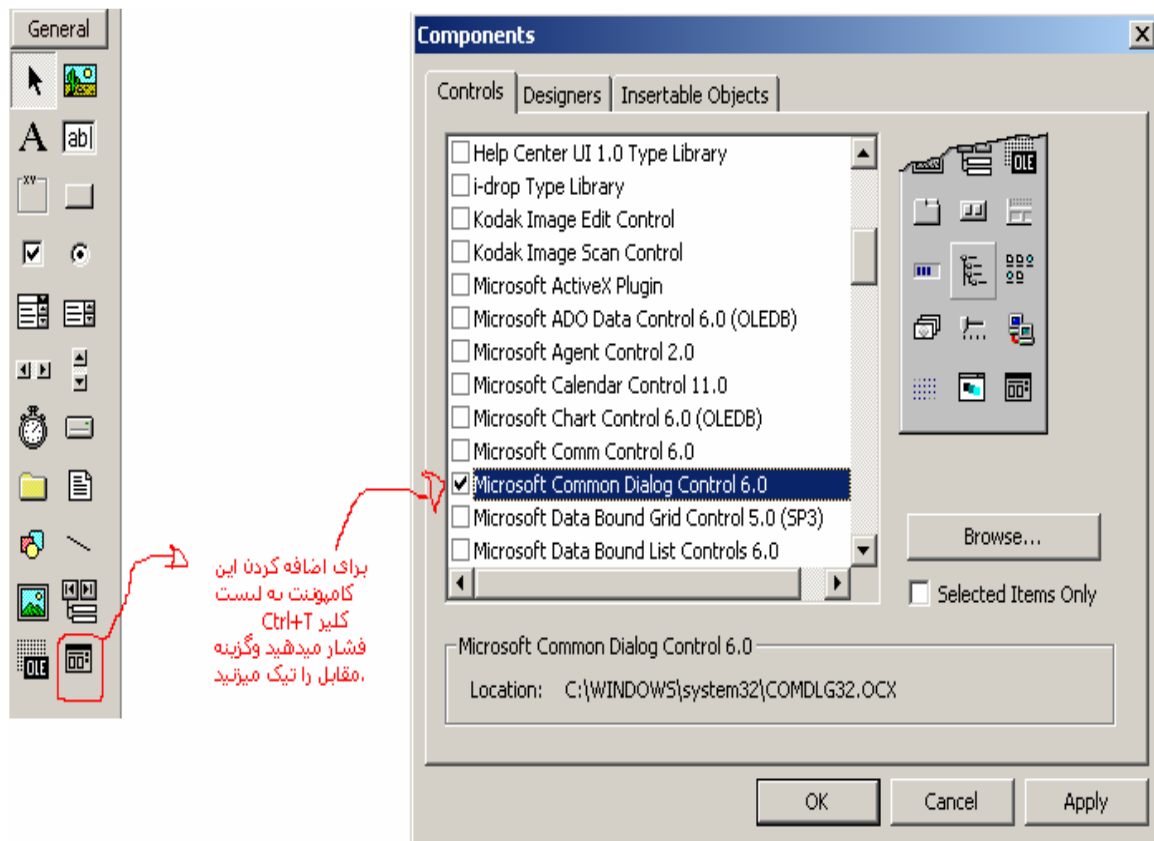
General

abl

OLE

Components

Controls | Designers | Insertable Objects

Help Center UI 1.0 Type Library
i-drop Type Library
Kodak Image Edit Control
Kodak Image Scan Control
Microsoft ActiveX Plugin
Microsoft ADO Data Control 6.0 (OLEDB)
Microsoft Agent Control 2.0
Microsoft Calendar Control 11.0
Microsoft Chart Control 6.0 (OLEDB)
Microsoft Comm Control 6.0
Microsoft Common Dialog Control 6.0
Microsoft Data Bound Grid Control 5.0 (SP3)
Microsoft Data Bound List Controls 6.0

OLE

Browse...

Selected Items Only

Microsoft Common Dialog Control 6.0

Location: C:\WINDOWS\system32\COMDLG32.OCX

OK | Cancel | Apply

برای اضافه کردن این کامپونت به لیست کلید Ctrl+T فشار میدهید وگزینه مقابل را تیک میزنید.